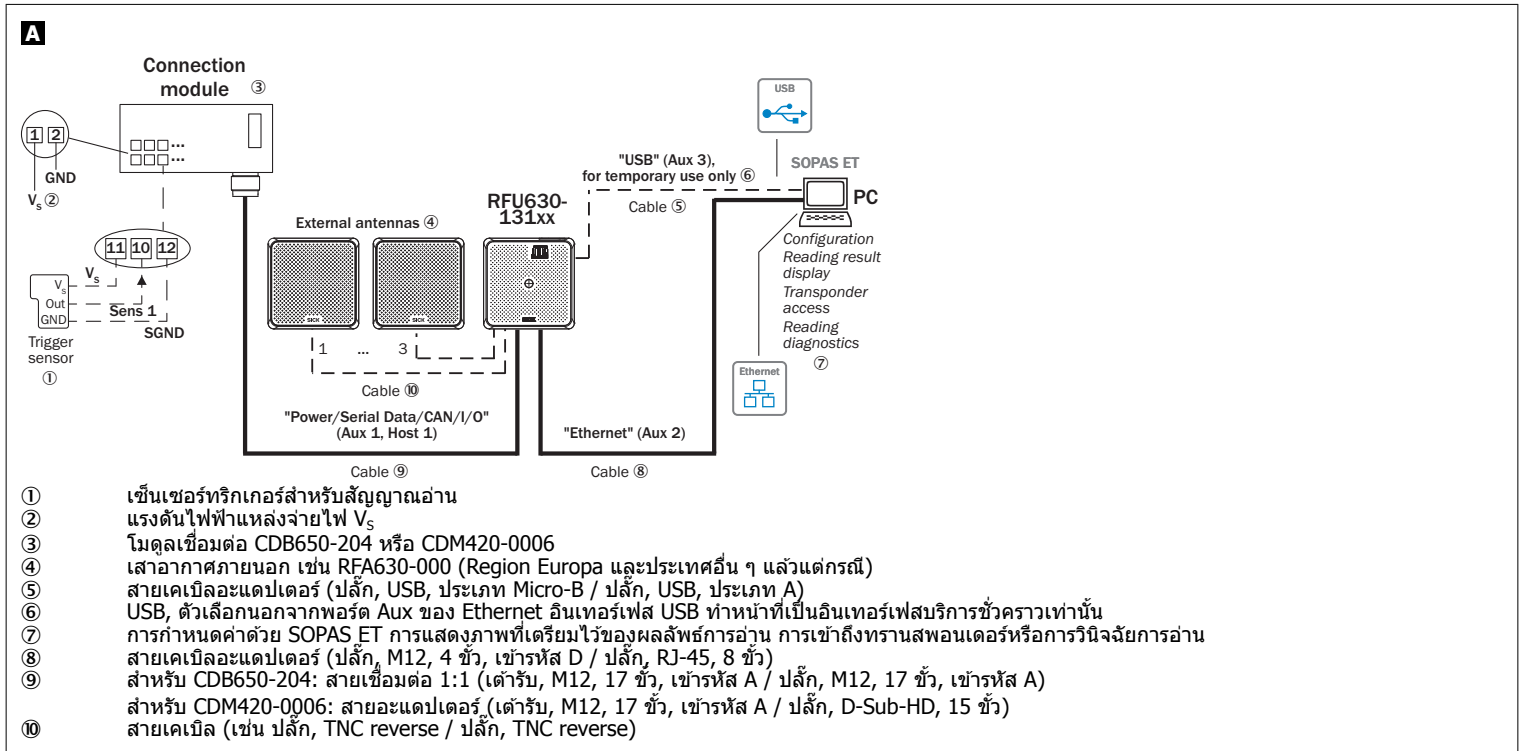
A

Connection module ③

1 2
GND
$V_S$ ②

11 10 12
$V_S$
Out
GND
Sens 1
SGND
Trigger sensor
①

External antennas ④

RFU630-131xx

1 ... 3

Cable ⑩

"Power/Serial Data/CAN/I/O" (Aux 1, Host 1)

Cable ⑨

"Ethernet" (Aux 2)

Cable ⑧

"USB" (Aux 3), for temporary use only ⑥

Cable ⑤

USB

SOPAS ET

PC

Configuration
Reading result display
Transponder access
Reading diagnostics
⑦

Ethernet

① เซ็นเซอร์ทริกเกอร์สำหรับสัญญาณอ่าน
② แรงดันไฟฟ้าแหล่งจ่ายไฟ $V_S$
③ โมดูลเชื่อมต่อ CDB650-204 หรือ CDM420-0006
④ เสาอากาศภายนอก เช่น RFA630-000 (Region Europa และประเทศอื่น ๆ แล้วแต่กรณี)
⑤ สายเคเบิลอะแดปเตอร์ (ปลั๊ก, USB, ประเภท Micro-B / ปลั๊ก, USB, ประเภท A)
⑥ USB, ตัวเลือกนอกจากพอร์ต Aux ของ Ethernet อินเทอร์เฟส USB ทำหน้าที่เป็นอินเทอร์เฟสบริการชั่วคราวเท่านั้น
⑦ การกำหนดค่าด้วย SOPAS ET การแสดงภาพที่เตรียมไว้ของผลลัพธ์การอ่าน การเข้าถึงทรานสพอนเดอร์หรือการวินิจฉัยการอ่าน
⑧ สายเคเบิลอะแดปเตอร์ (ปลั๊ก, M12, 4 ขั้ว, เข้ารหัส D / ปลั๊ก, RJ-45, 8 ขั้ว)
⑨ สำหรับ CDB650-204: สายเชื่อมต่อ 1:1 (เต้ารับ, M12, 17 ขั้ว, เข้ารหัส A / ปลั๊ก, M12, 17 ขั้ว, เข้ารหัส A)
สำหรับ CDM420-0006: สายอะแดปเตอร์ (เต้ารับ, M12, 17 ขั้ว, เข้ารหัส A / ปลั๊ก, D-Sub-HD, 15 ขั้ว)
⑩ สายเคเบิล (เช่น ปลั๊ก, TNC reverse / ปลั๊ก, TNC reverse)